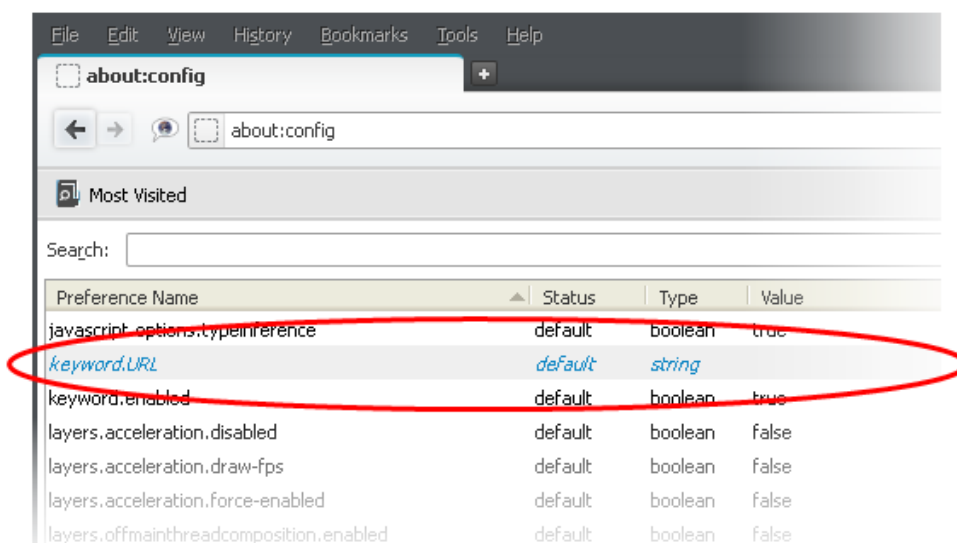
File Edit View History Bookmarks Tools Help

about:config

about:config

Most Visited

Search:

| Preference Name | Status | Type | Value |
|---|---|---|---|
| javascript.options.typeinference | default | boolean | true |
| keyword.URL | default | string | |
| keyword.enabled | default | boolean | true |
| layers.acceleration.disabled | default | boolean | false |
| layers.acceleration.draw-fps | default | boolean | false |
| layers.acceleration.force-enabled | default | boolean | false |
| layers.offmainthreadcomposition.enabled | default | boolean | false |